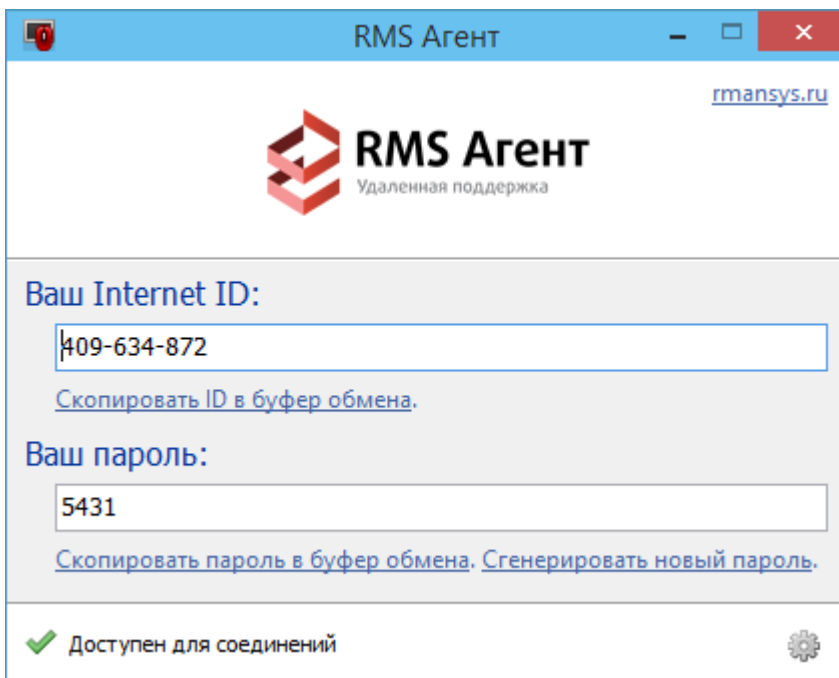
RMS Агент

rmansys.ru

RMS Агент
Удаленная поддержка

Ваш Internet ID:

409-634-872

Скопировать ID в буфер обмена.

Ваш пароль:

5431

Скопировать пароль в буфер обмена. Сгенерировать новый пароль.

Доступен для соединений